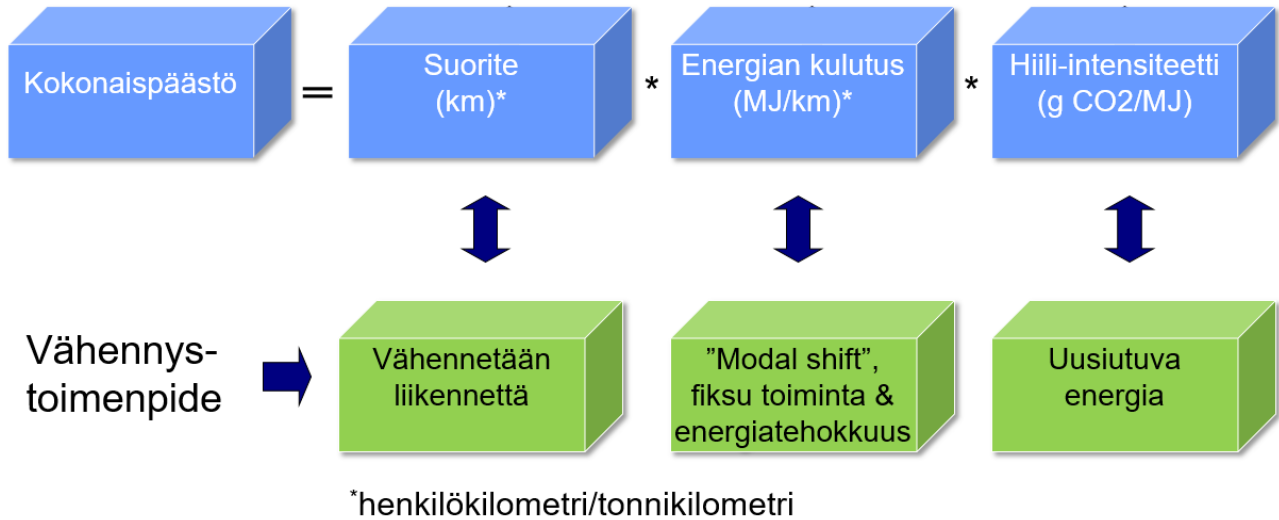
Kokonaispäästö = Suorite (km)* * Energian kulutus (MJ/km)* * Hiili-intensiteetti (g CO2/MJ)

Vähennystoimenpide

Vähennetään liikennettä

”Modal shift”, fiksu toiminta & energiatehokkuus

Uusiutuva energia

*henkilökilometri/tonnikilometri